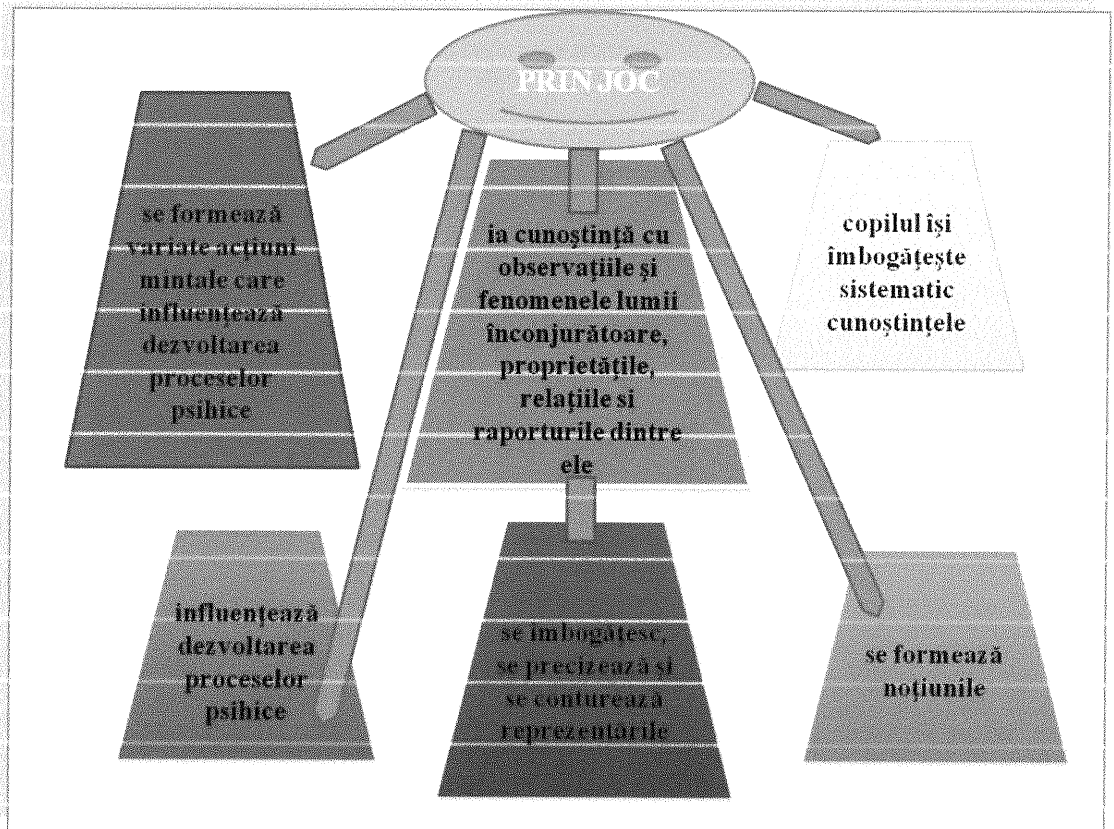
PRIN JOC

se formează variate acțiuni mintale care influențează dezvoltarea proceselor psihice

ia cunoștință cu observațiile și fenomenele lumii înconjurătoare, proprietățile, relațiile si raporturile dintre ele

copilul își îmbogățește sistematic cunoștințele

influențează dezvoltarea proceselor psihice

se îmbogățesc, se precizează și se conturează reprezentările

se formează noțiunile